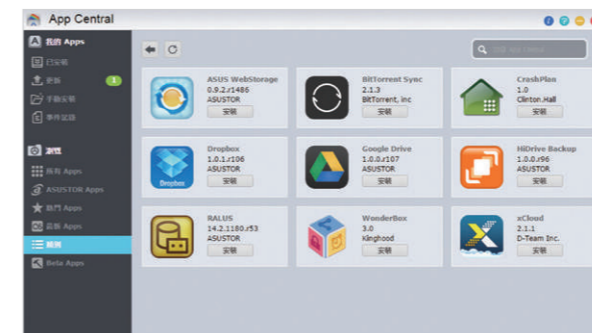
App Central

我的 Apps
已安裝
更新 1
手動安裝
事件記錄

瀏覽
所有 Apps
ASUSTOR Apps
熱門 Apps
最新 Apps
備份
Beta Apps

ASUS WebStorage
0.9.2.r1486
ASUSTOR
安裝

BitTorrent Sync
2.1.3
BitTorrent, inc
安裝

CrashPlan
1.0
Clinton.Hall
安裝

Dropbox
1.0.1.r106
ASUSTOR
安裝

Google Drive
1.0.0.r107
ASUSTOR
安裝

HiDrive Backup
1.0.0.r96
ASUSTOR
安裝

RALUS
14.2.1180.r53
ASUSTOR
安裝

WonderBox
3.0
Kinghood
安裝

xCloud
2.1.1
D-Team Inc.
安裝